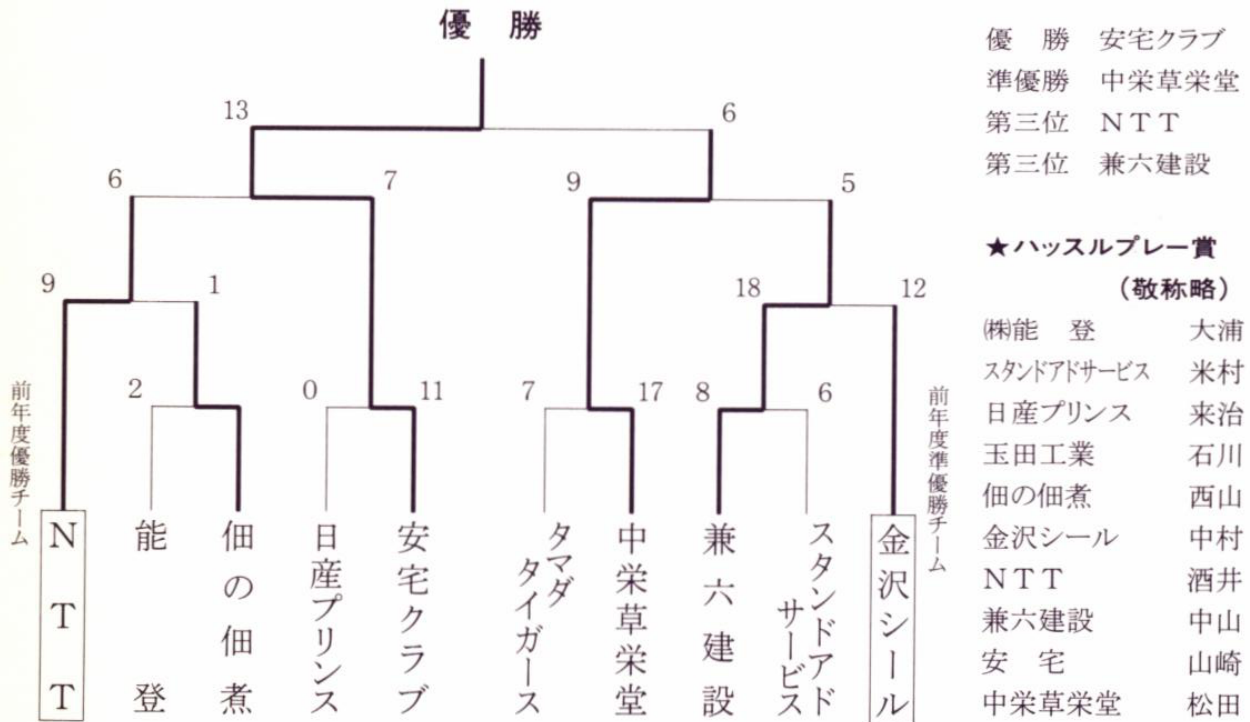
優 勝

13
6
6
7
9
5
9
1
18
12
2
0
11
7
17
8
6

前年度優勝チーム
NTT
能登
佃の佃煮
日産プリンス
安宅クラブ
タマダタイガース
中栄草栄堂
兼六建設
スタンドアドサービス
金沢シール
前年度準優勝チーム

優 勝 安宅クラブ
準優勝 中栄草栄堂
第三位 NTT
第三位 兼六建設

★ハッスルプレー賞
(敬称略)

| | |
|---|---|
| ㈱能 登 | 大浦 |
| スタンドアドサービス | 米村 |
| 日産プリンス | 来治 |
| 玉田工業 | 石川 |
| 佃の佃煮 | 西山 |
| 金沢シール | 中村 |
| NTT | 酒井 |
| 兼六建設 | 中山 |
| 安 宅 | 山崎 |
| 中栄草栄堂 | 松田 |